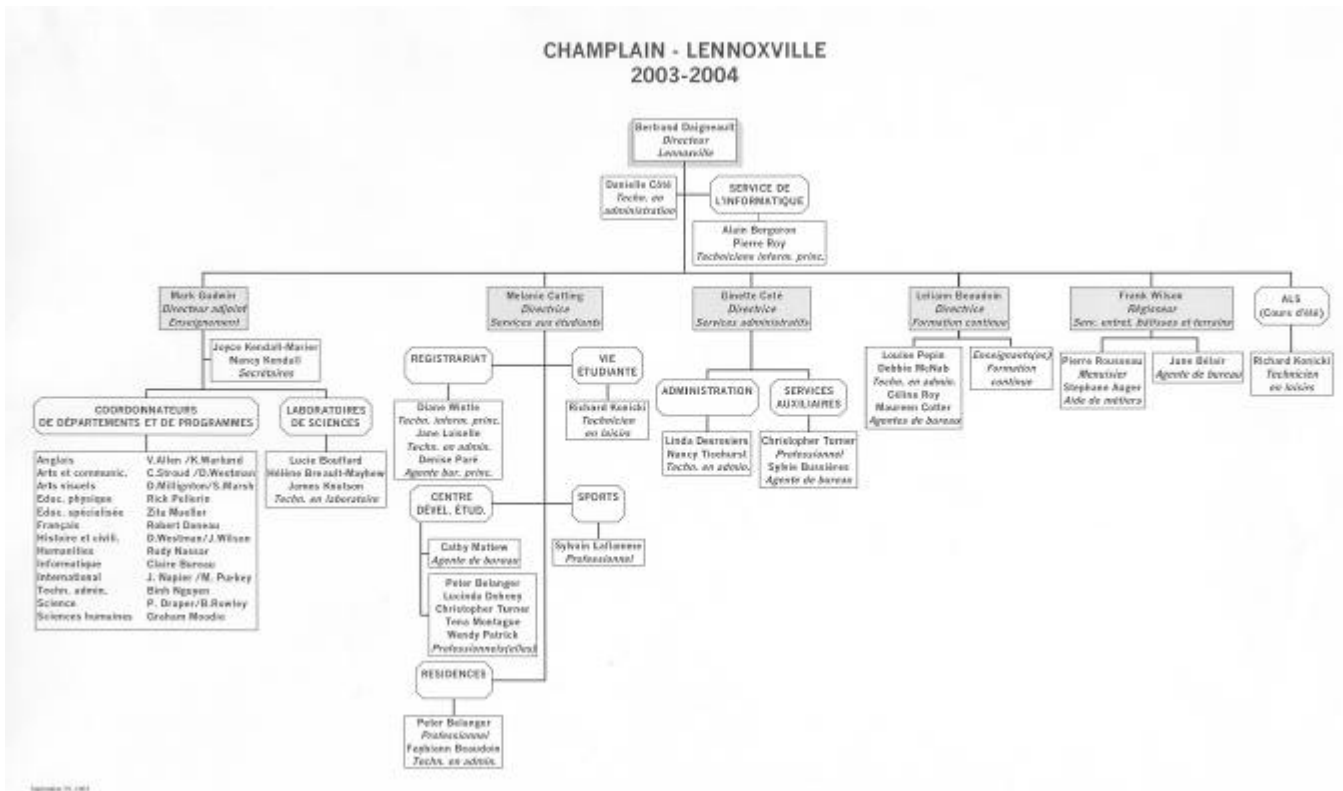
CHAMPLAIN - LENNOXVILLE
2003-2004

Bertrand Daigneault
Directeur
Lennoxville

Danielle Côté
Tech. en administration

SERVICE DE L'INFORMATIQUE

Alain Bergeron
Pierre Roy
Techniciens inform. princ.

Mark Gadwin
Directeur adjoint
Enseignement

Joyce Kendall-Marier
Nancy Kendall
Secrétaires

COORDONNATEURS DE DÉPARTEMENTS ET DE PROGRAMMES

| | |
|---|---|
| Anglais | V.Allen /K.Marland |
| Arts et communic. | C.Stroud /D.Westman |
| Arts visuels | D.Millington/S.Marsh |
| Educ. physique | Rick Pellerin |
| Educ. spécialisée | Zita Mueller |
| Français | Robert Daneau |
| Histoire et civili. | D.Westman/J.Wilson |
| Humanities | Rudy Nassar |
| Informatique | Claire Bureau |
| International | J. Napier /M. Purkey |
| Techn. admin. | Binh Nguyen |
| Science | P. Draper/B.Rowley |
| Sciences humaines | Graham Moodie |

LABORATOIRES DE SCIENCES

Lucie Bouffard
Hélène Breault-Mayhew
James Knutson
Tech. en laboratoire

Melanie Cutting
Directrice
Services aux étudiants

REGISTRARIAT

Diane Waite
Techn. inform. princ.
Jane Laisalle
Tech. en admin.
Denise Paré
Agente bur. princ.

VIE ÉTUDIANTE

Richard Konicki
Technicien en loisirs

CENTRE DÉVEL. ÉTUD.

Cathy Mattew
Agente de bureau

Peter Belanger
Lucinda Dohney
Christopher Turner
Tena Montague
Wendy Patrick
Professionnels(elles)

SPORTS

Sylvain Lallonnee
Professionnel

RESIDENCES

Peter Belanger
Professionnel
Fabienne Beaudoin
Techn. en admin.

Ginette Coté
Directrice
Services administratifs

ADMINISTRATION

Linda Desrosiers
Nancy Tischurst
Techn. en admin.

SERVICES AUXILIAIRES

Christopher Turner
Professionnel
Sylvie Bussières
Agente de bureau

Liliane Beaudoin
Directrice
Formation continue

Louise Pepin
Debbie McNab
Techn. en admin.
Céline Roy
Maureen Cotter
Agentes de bureau

Enseignants(es)
Formation continue

Frank Wilson
Régisseur
Serv. entret. bâtisses et terrains

Pierre Rousseau
Menuisier
Stephane Auger
Aide de métiers

Jane Bélair
Agente de bureau

ALS
(Cours d'été)

Richard Konicki
Technicien en loisirs

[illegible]